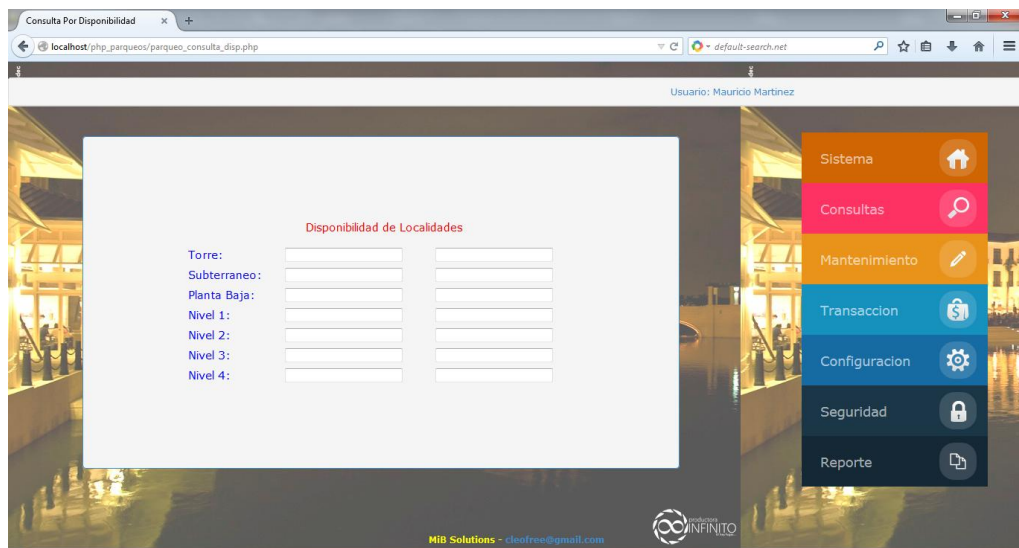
Consulta Por Disponibilidad ×

localhost/php_parqueos/parqueo_consulta_disp.php

default-search.net

Usuario: Mauricio Martinez

Disponibilidad de Localidades

Torre:
Subterraneo:
Planta Baja:
Nivel 1:
Nivel 2:
Nivel 3:
Nivel 4:

Sistema
Consultas
Mantenimiento
Transaccion
Configuracion
Seguridad
Reporte

MiB Solutions - cleofree@gmail.com

producciones INFINITO